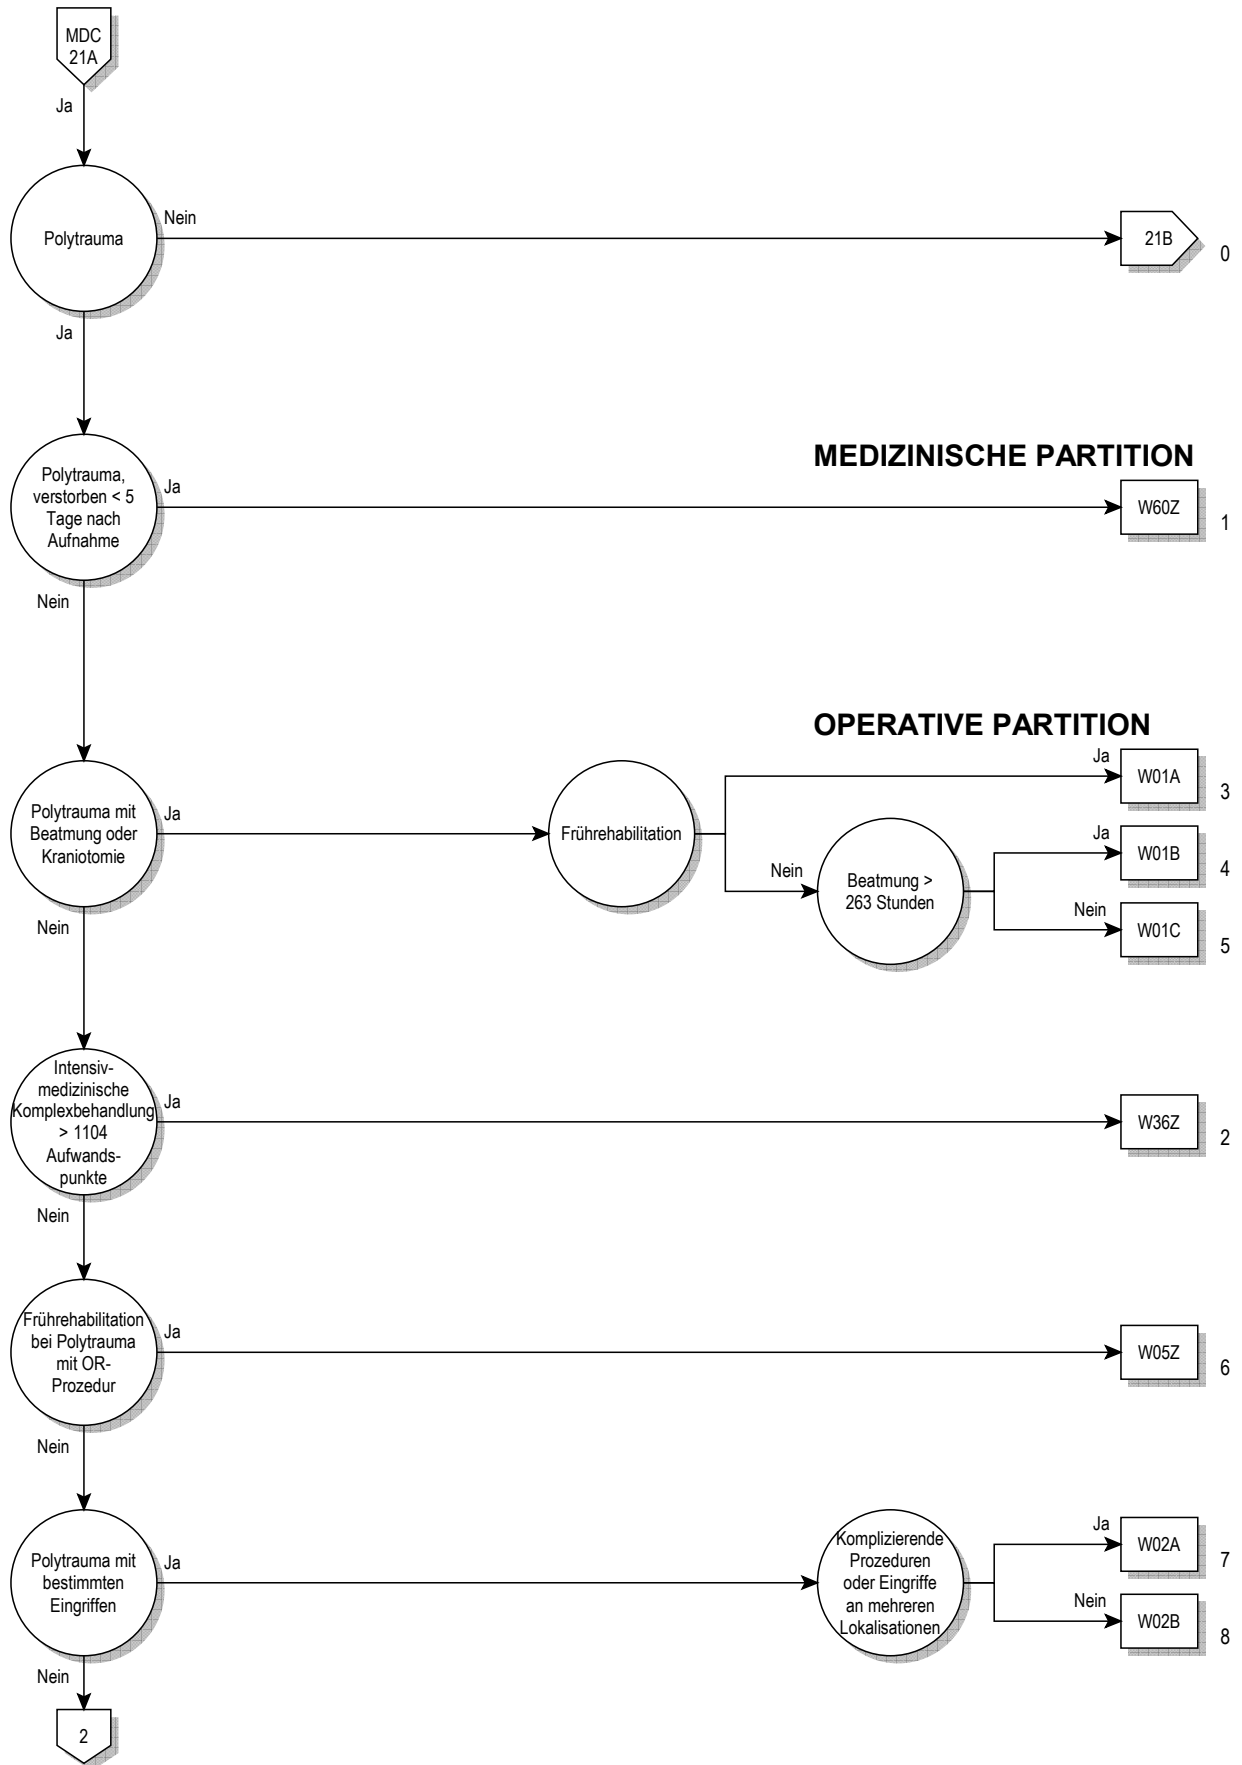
MDC 21A

Ja

Polytrauma

Nein

21B

0

Ja

MEDIZINISCHE PARTITION

Polytrauma, verstorben < 5 Tage nach Aufnahme

Ja

W60Z

1

Nein

OPERATIVE PARTITION

Polytrauma mit Beatmung oder Kraniotomie

Ja

Frührehabilitation

Ja

W01A

3

Nein

Beatmung > 263 Stunden

Ja

W01B

4

Nein

W01C

5

Nein

Intensiv-medizinische Komplexbehandlung > 1104 Aufwands-punkte

Ja

W36Z

2

Nein

Frührehabilitation bei Polytrauma mit OR-Prozedur

Ja

W05Z

6

Nein

Polytrauma mit bestimmten Eingriffen

Ja

Komplizierende Prozeduren oder Eingriffe an mehreren Lokalisationen

Ja

W02A

7

Nein

W02B

8

Nein

2